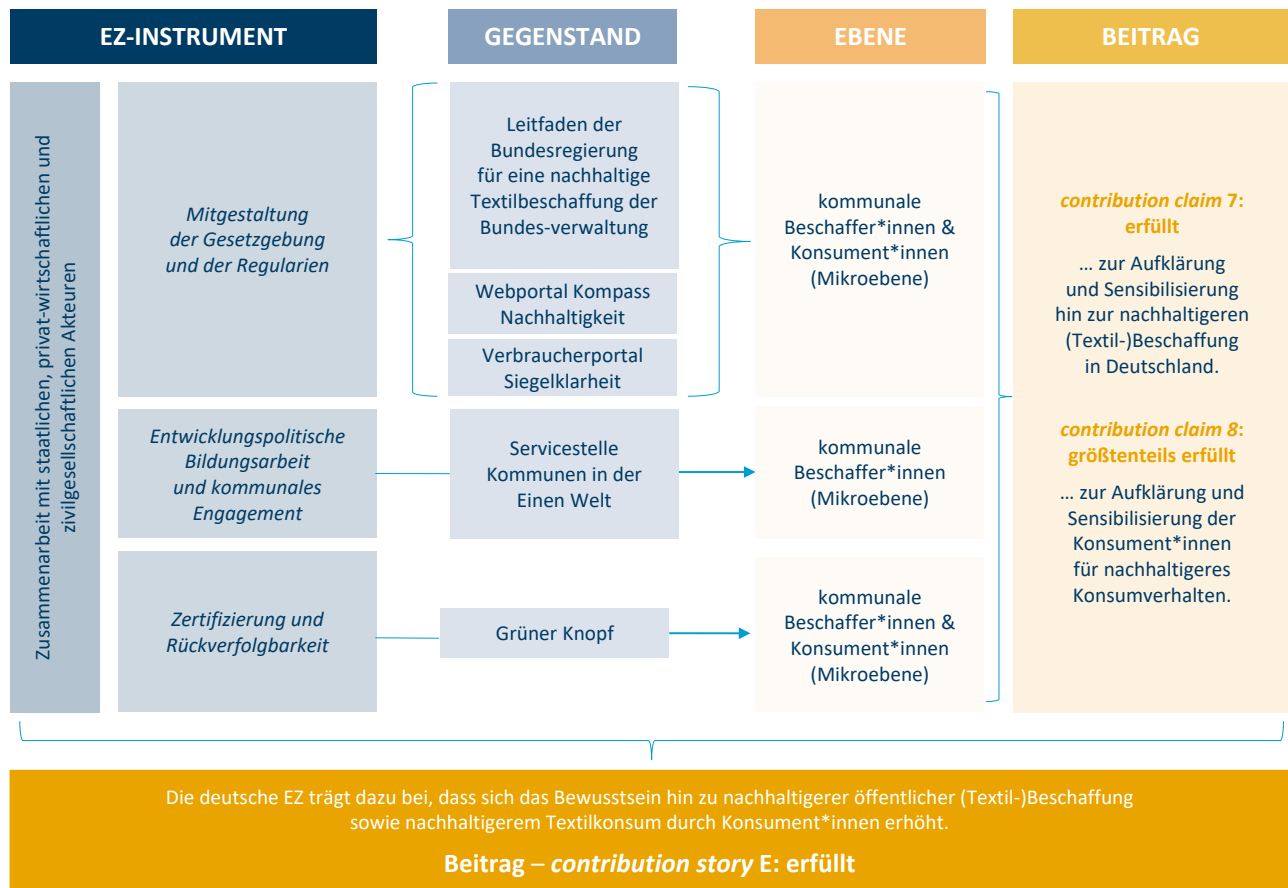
EZ-INSTRUMENT

GEGENSTAND

EBENE

BEITRAG

Zusammenarbeit mit staatlichen, privat-wirtschaftlichen und zivilgesellschaftlichen Akteuren

Mitgestaltung der Gesetzgebung und der Regularien

Leitfaden der Bundesregierung für eine nachhaltige Textilbeschaffung der Bundes-verwaltung

Webportal Kompass Nachhaltigkeit

Verbraucherportal Siegelklarheit

kommunale Beschaffer*innen & Konsument*innen (Mikroebene)

contribution claim 7: erfüllt

… zur Aufklärung und Sensibilisierung hin zur nachhaltigeren (Textil-)Beschaffung in Deutschland.

Entwicklungspolitische Bildungsarbeit und kommunales Engagement

Servicestelle Kommunen in der Einen Welt

kommunale Beschaffer*innen (Mikroebene)

contribution claim 8: größtenteils erfüllt

… zur Aufklärung und Sensibilisierung der Konsument*innen für nachhaltigeres Konsumverhalten.

Zertifizierung und Rückverfolgbarkeit

Grüner Knopf

kommunale Beschaffer*innen & Konsument*innen (Mikroebene)

Die deutsche EZ trägt dazu bei, dass sich das Bewusstsein hin zu nachhaltigerer öffentlicher (Textil-)Beschaffung sowie nachhaltigerem Textilkonsum durch Konsument*innen erhöht.

Beitrag – contribution story E: erfüllt